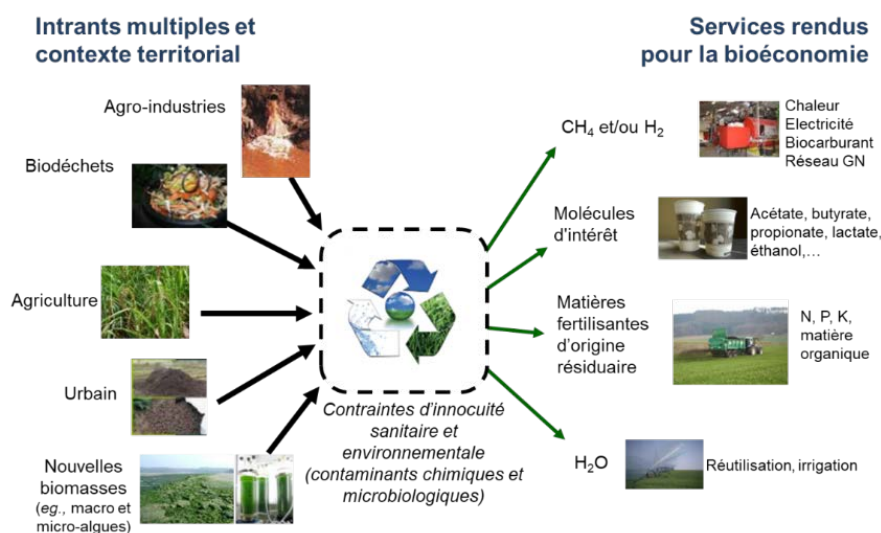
Intrants multiples et contexte territorial

Services rendus pour la bioéconomie

Agro-industries

Biodéchets

Agriculture

Urbain

Nouvelles biomasses (eg., macro et micro-algues)

Contraintes d'innocuité sanitaire et environnementale (contaminants chimiques et microbiologiques)

$CH_4$ et/ou $H_2$

Chaleur
Electricité
Biocarburant
Réseau GN

Molécules d'intérêt

Acétate, butyrate, propionate, lactate, éthanol,…

Matières fertilisantes d'origine résiduaire

N, P, K, matière organique

$H_2O$

Réutilisation, irrigation